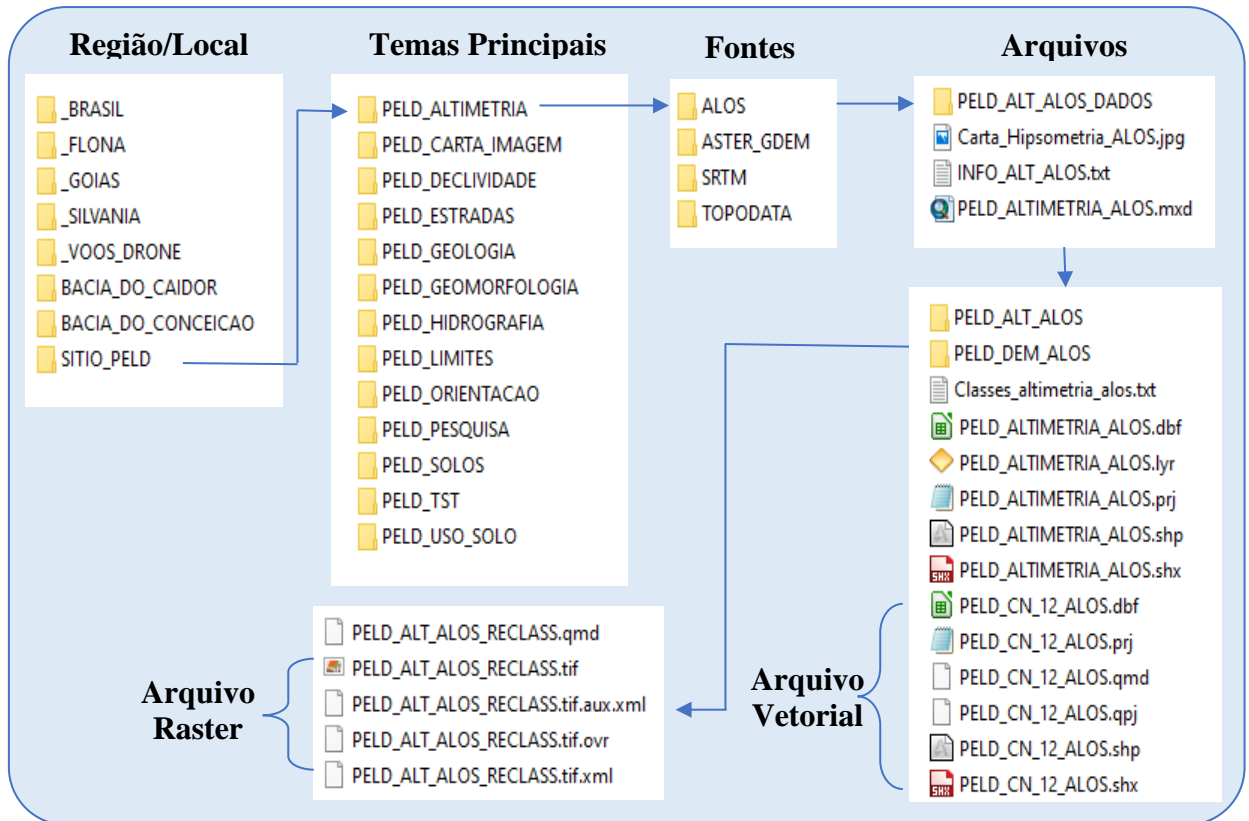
Região/Local

_BRASIL
_FLONA
_GOIAS
_SILVANIA
_VOOS_DRONE
BACIA_DO_CAIDOR
BACIA_DO_CONCEICAO
SITIO_PELD

Temas Principais

PELD_ALTIMETRIA
PELD_CARTA_IMAGEM
PELD_DECLIVIDADE
PELD_ESTRADAS
PELD_GEOLOGIA
PELD_GEOMORFOLOGIA
PELD_HIDROGRAFIA
PELD_LIMITES
PELD_ORIENTACAO
PELD_PESQUISA
PELD_SOLOS
PELD_TST
PELD_USO_SOLO

Fontes

ALOS
ASTER_GDEM
SRTM
TOPODATA

Arquivos

PELD_ALT_ALOS_DADOS
Carta_Hipsometria_ALOS.jpg
INFO_ALT_ALOS.txt
PELD_ALTIMETRIA_ALOS.mxd

PELD_ALT_ALOS
PELD_DEM_ALOS
Classes_altimetria_alos.txt
PELD_ALTIMETRIA_ALOS.dbf
PELD_ALTIMETRIA_ALOS.lyr
PELD_ALTIMETRIA_ALOS.prj
PELD_ALTIMETRIA_ALOS.shp
PELD_ALTIMETRIA_ALOS.shx
PELD_CN_12_ALOS.dbf
PELD_CN_12_ALOS.prj
PELD_CN_12_ALOS.qmd
PELD_CN_12_ALOS.qpj
PELD_CN_12_ALOS.shp
PELD_CN_12_ALOS.shx

Arquivo Vetorial

PELD_ALT_ALOS_RECLASS.qmd
PELD_ALT_ALOS_RECLASS.tif
PELD_ALT_ALOS_RECLASS.tif.aux.xml
PELD_ALT_ALOS_RECLASS.tif.ovr
PELD_ALT_ALOS_RECLASS.tif.xml

Arquivo Raster